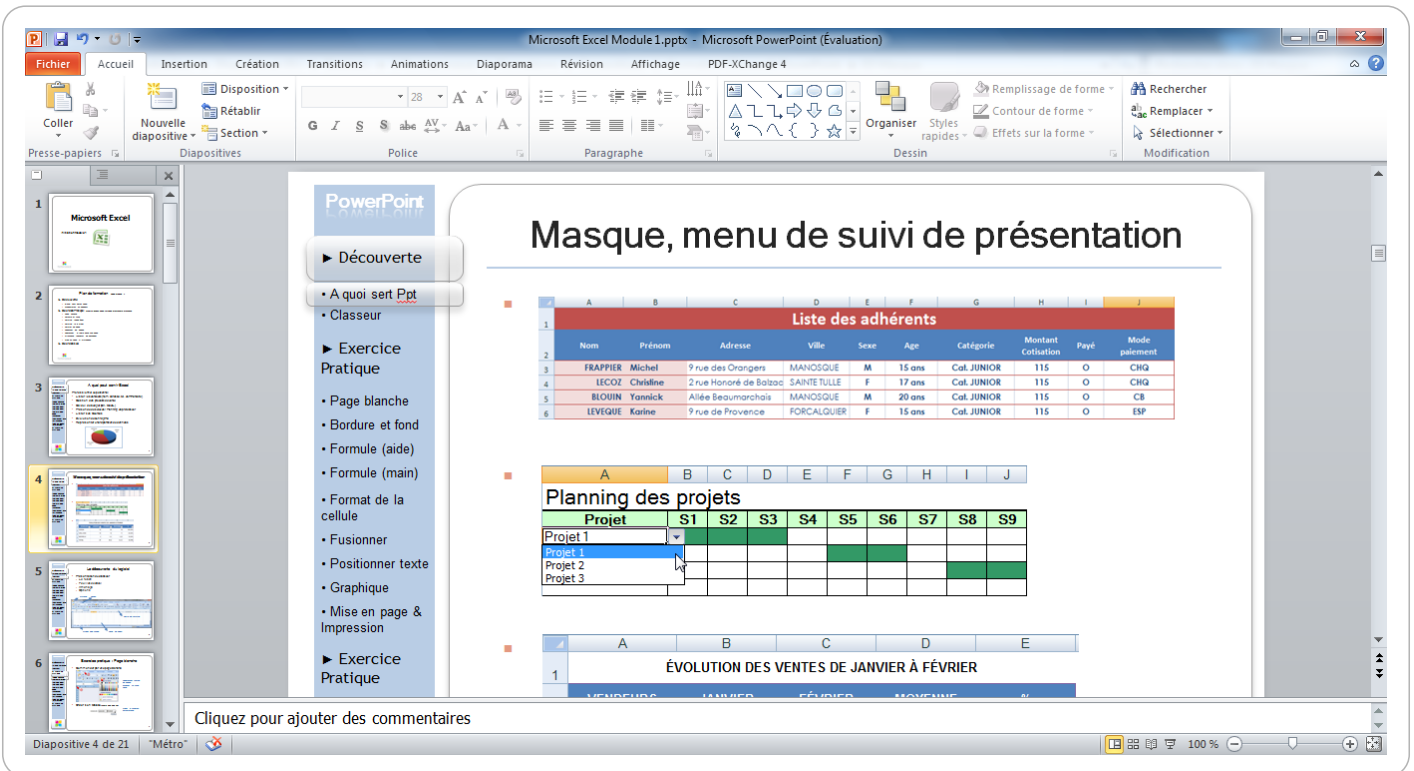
Microsoft Excel Module 1.pptx - Microsoft PowerPoint (Évaluation)

Fichier | Accueil | Insertion | Création | Transitions | Animations | Diaporama | Révision | Affichage | PDF-XChange 4

Coller
Presse-papiers
Nouvelle diapositive
Disposition
Rétablir
Section
Diapositives
28
Police
Paragraphe
Organiser
Styles rapides
Remplissage de forme
Contour de forme
Effets sur la forme
Dessin
Rechercher
Remplacer
Sélectionner
Modification

1
Microsoft Excel
2
3
4
5
6

PowerPoint

► Découverte

• A quoi sert Ppt
• Classeur

► Exercice Pratique

• Page blanche
• Bordure et fond
• Formule (aide)
• Formule (main)
• Format de la cellule
• Fusionner
• Positionner texte
• Graphique
• Mise en page & Impression

► Exercice Pratique

Masque, menu de suivi de présentation

| | A | B | C | D | E | F | G | H | I | J |
|---|---|---|---|---|---|---|---|---|---|---|
| 1 | Liste des adhérents | | | | | | | | | |
| 2 | Nom | Prénom | Adresse | Ville | Sexe | Age | Catégorie | Montant Cotisation | Payé | Mode paiement |
| 3 | FRAPPIER | Michel | 9 rue des Orangers | MANOSQUE | M | 15 ans | Cat. JUNIOR | 115 | O | CHQ |
| 4 | LECOZ | Christine | 2 rue Honoré de Balzac | SAINTE TULLE | F | 17 ans | Cat. JUNIOR | 115 | O | CHQ |
| 5 | BLOUIN | Yannick | Allée Beaumarchais | MANOSQUE | M | 20 ans | Cat. JUNIOR | 115 | O | CB |
| 6 | LEVEQUE | Karine | 9 rue de Provence | FORCALQUIER | F | 15 ans | Cat. JUNIOR | 115 | O | ESP |

| A | B | C | D | E | F | G | H | I | J |
|---|---|---|---|---|---|---|---|---|---|
| Planning des projets | | | | | | | | | |
| Projet | S1 | S2 | S3 | S4 | S5 | S6 | S7 | S8 | S9 |
| Projet 1 | | | | | | | | | |

Projet 1
Projet 2
Projet 3

| | A | B | C | D | E |
|---|---|---|---|---|---|
| 1 | ÉVOLUTION DES VENTES DE JANVIER À FÉVRIER | | | | |

Cliquez pour ajouter des commentaires

Diapositive 4 de 21 | "Métro" | 100 %